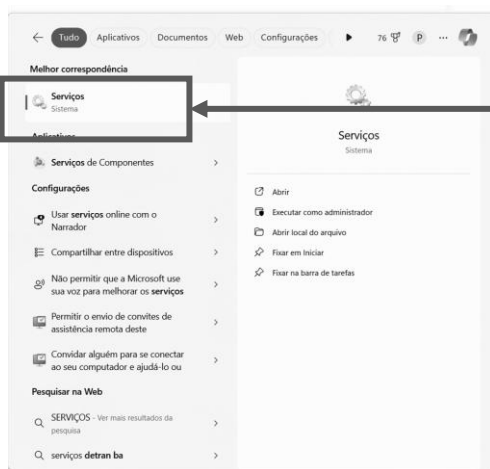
Tudo Aplicativos Documentos Web Configurações 76 P ...

Melhor correspondência

Serviços
Sistema

Aplicativos

Serviços de Componentes

Configurações

Usar serviços online com o Narrador

Compartilhar entre dispositivos

Não permitir que a Microsoft use sua voz para melhorar os serviços

Permitir o envio de convites de assistência remota deste

Convidar alguém para se conectar ao seu computador e ajudá-lo ou

Pesquisar na Web

SERVIÇOS - Ver mais resultados da pesquisa

serviços detran ba

Serviços
Sistema

Abrir

Executar como administrador

Abrir local do arquivo

Fixar em Iniciar

Fixar na barra de tarefas